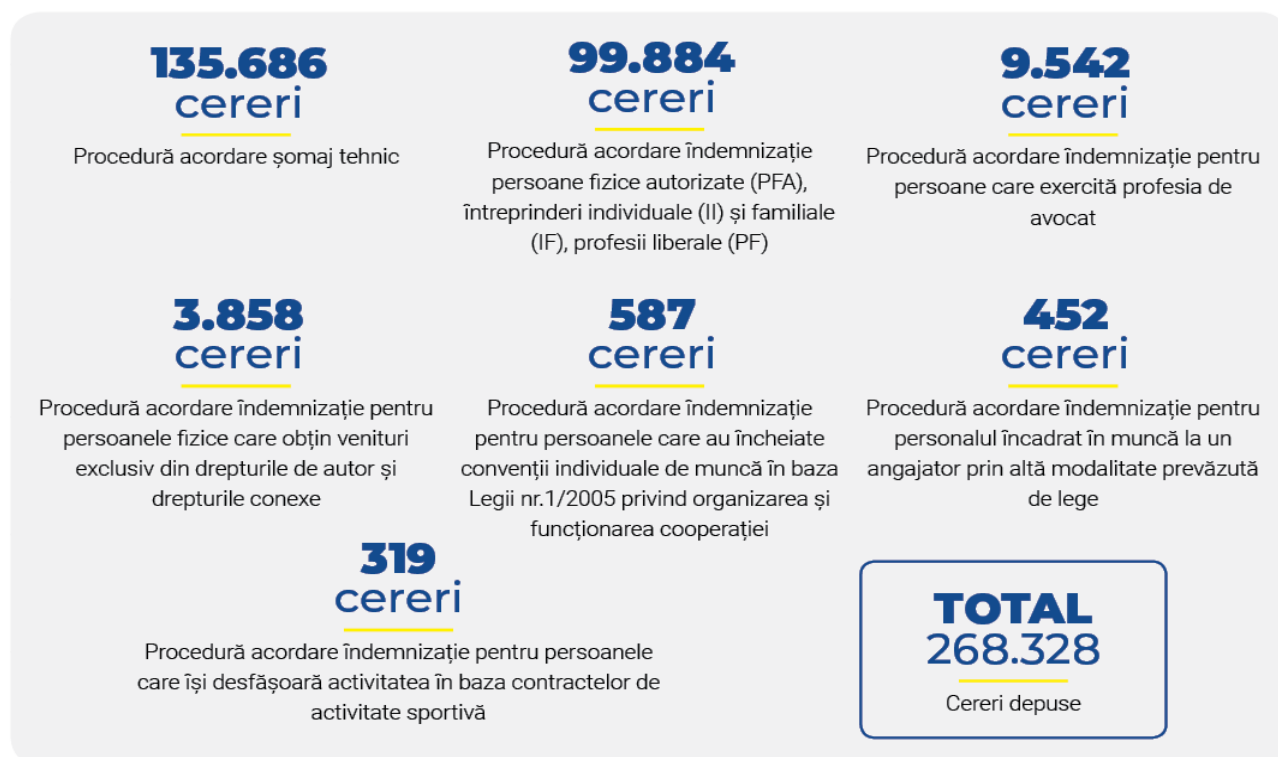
135.686
cereri

Procedură acordare șomaj tehnic

99.884
cereri

Procedură acordare îndemnizație persoane fizice autorizate (PFA), întreprinderi individuale (II) și familiale (IF), profesii liberale (PF)

9.542
cereri

Procedură acordare îndemnizație pentru persoane care exercită profesia de avocat

3.858
cereri

Procedură acordare îndemnizație pentru persoanele fizice care obțin venituri exclusiv din drepturile de autor și drepturile conexe

587
cereri

Procedură acordare îndemnizație pentru persoanele care au încheiate convenții individuale de muncă în baza Legii nr.1/2005 privind organizarea și funcționarea cooperației

452
cereri

Procedură acordare îndemnizație pentru personalul încadrat în muncă la un angajator prin altă modalitate prevăzută de lege

319
cereri

Procedură acordare îndemnizație pentru persoanele care își desfășoară activitatea în baza contractelor de activitate sportivă

TOTAL
268.328

Cereri depuse